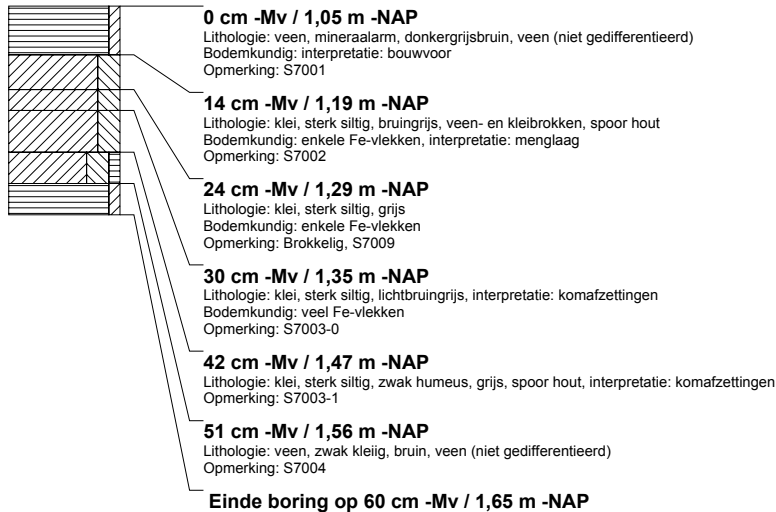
**0 cm -Mv / 1,05 m -NAP**
Lithologie: veen, mineraalarm, donkergrijsbruin, veen (niet gedifferentieerd)
Bodemkundig: interpretatie: bouwvoor
Opmerking: S7001

**14 cm -Mv / 1,19 m -NAP**
Lithologie: klei, sterk siltig, bruingrijs, veen- en kleibrokken, spoor hout
Bodemkundig: enkele Fe-vlekken, interpretatie: menglaag
Opmerking: S7002

**24 cm -Mv / 1,29 m -NAP**
Lithologie: klei, sterk siltig, grijs
Bodemkundig: enkele Fe-vlekken
Opmerking: Brokkelig, S7009

**30 cm -Mv / 1,35 m -NAP**
Lithologie: klei, sterk siltig, lichtbruingrijs, interpretatie: komafzettingen
Bodemkundig: veel Fe-vlekken
Opmerking: S7003-0

**42 cm -Mv / 1,47 m -NAP**
Lithologie: klei, sterk siltig, zwak humeus, grijs, spoor hout, interpretatie: komafzettingen
Opmerking: S7003-1

**51 cm -Mv / 1,56 m -NAP**
Lithologie: veen, zwak kleiig, bruin, veen (niet gedifferentieerd)
Opmerking: S7004

**Einde boring op 60 cm -Mv / 1,65 m -NAP**